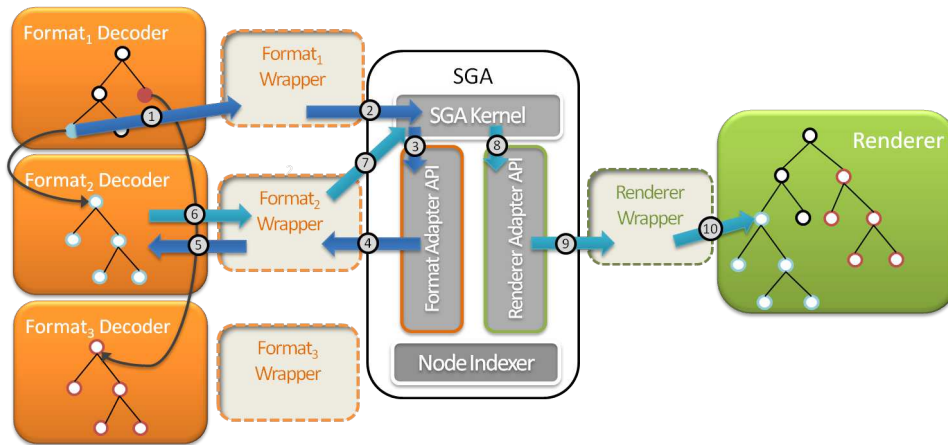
Format$_1$ Decoder

Format$_1$ Wrapper

SGA

SGA Kernel

Renderer

Format$_2$ Decoder

Format$_2$ Wrapper

Format Adapter API

Renderer Adapter API

Renderer Wrapper

Format$_3$ Decoder

Format$_3$ Wrapper

Node Indexer

1
2
3
4
5
6
7
8
9
10